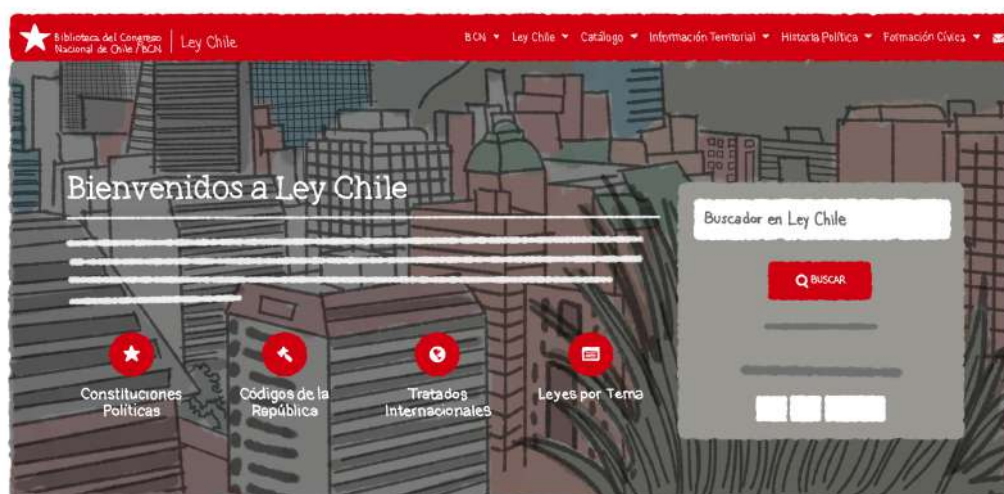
Biblioteca del Congreso Nacional de Chile / BCN | Ley Chile

BCN ▾ Ley Chile ▾ Catálogo ▾ Información Territorial ▾ Historia Política ▾ Formación Cívica ▾

Bienvenidos a Ley Chile

Buscador en Ley Chile

BUSCAR

Constituciones Políticas

Códigos de la República

Tratados Internacionales

Leyes por Tema